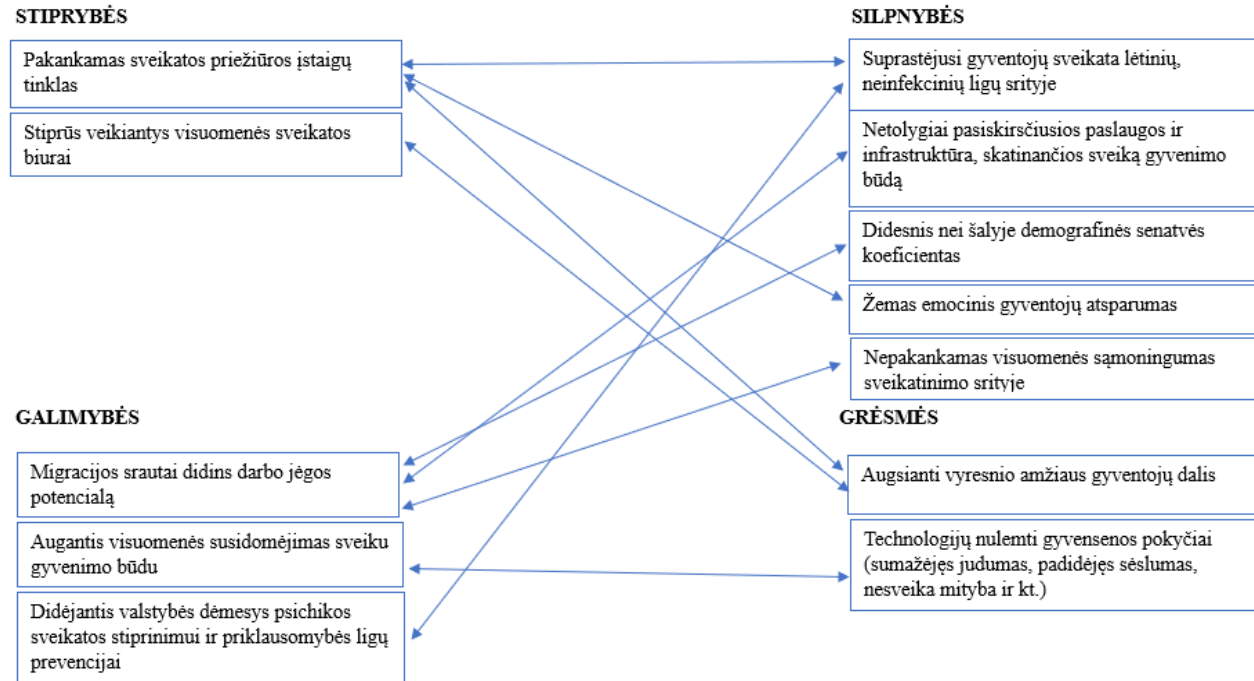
STIPRYBĖS

Pakankamas sveikatos priežiūros įstaigų tinklas

Stiprūs veikiantys visuomenės sveikatos biurai

SILPNYBĖS

Suprastėjusi gyventojų sveikata lėtinių, neinfekcinių ligų srityje

Netolygiai pasiskirsčiusios paslaugos ir infrastruktūra, skatinančios sveiką gyvenimo būdą

Didesnis nei šalyje demografinės senatvės koeficientas

Žemas emocinis gyventojų atsparumas

Nepakankamas visuomenės sąmoningumas sveikatinimo srityje

GALIMYBĖS

Migracijos srautai didins darbo jėgos potencialą

Augantis visuomenės susidomėjimas sveiku gyvenimo būdu

Didėjantis valstybės dėmesys psichikos sveikatos stiprinimui ir priklausomybės ligų prevencijai

GRĖSMĖS

Augsianti vyresnio amžiaus gyventojų dalis

Technologijų nulemti gyvensenos pokyčiai (sumažėjęs judumas, padidėjęs sėslumas, nesveika mityba ir kt.)